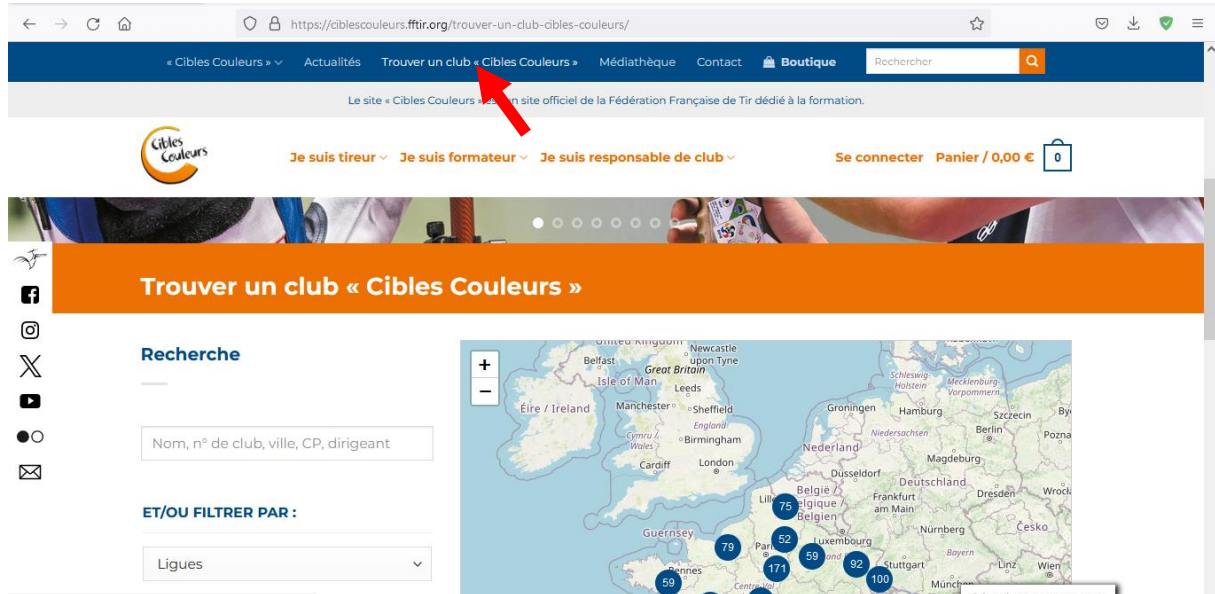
https://ciblescouleurs.fftir.org/trouver-un-club-cibles-couleurs/

« Cibles Couleurs » Actualités Trouver un club « Cibles Couleurs » Médiathèque Contact Boutique Rechercher

Le site « Cibles Couleurs » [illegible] site officiel de la Fédération Française de Tir dédié à la formation.

Cibles Couleurs

Je suis tireur Je suis formateur Je suis responsable de club Se connecter Panier / 0,00 € 0

Trouver un club « Cibles Couleurs »

Recherche

Nom, n° de club, ville, CP, dirigeant

ET/OU FILTRER PAR :

Ligues

+
−

United Kingdom Newcastle upon Tyne Belfast Great Britain Isle of Man Leeds Éire / Ireland Manchester Sheffield England Cymru / Wales Birmingham Cardiff London Guernsey Rennes Centre-Val Schleswig-Holstein Mecklenburg-Vorpommern Groningen Hamburg Szczecin Niedersachsen Berlin Poznań Nederland Magdeburg Dusseldorf Deutschland Lille België / Belgique / Belgien Frankfurt am Main Dresden Wrocł Česko Luxembourg Nürnberg Paris Bayern Stuttgart Linz Wien München

75 52 79 59 171 92 100 59